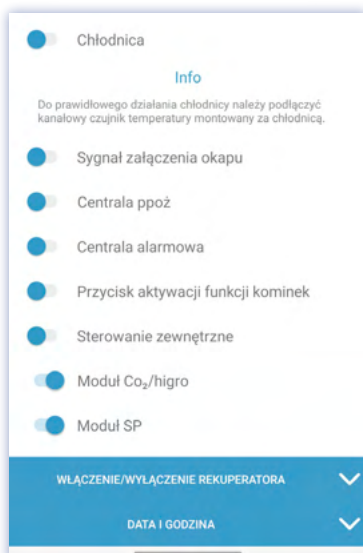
Chłodnica

Info

Do prawidłowego działania chłodnicy należy podłączyć kanałowy czujnik temperatury montowany za chłodnicą.

Sygnał załączenia okapu

Centrala ppoż

Centrala alarmowa

Przycisk aktywacji funkcji kominek

Sterowanie zewnętrzne

Moduł $Co_2$/higro

Moduł SP

WŁĄCZENIE/WYŁĄCZENIE REKUPERATORA

DATA I GODZINA